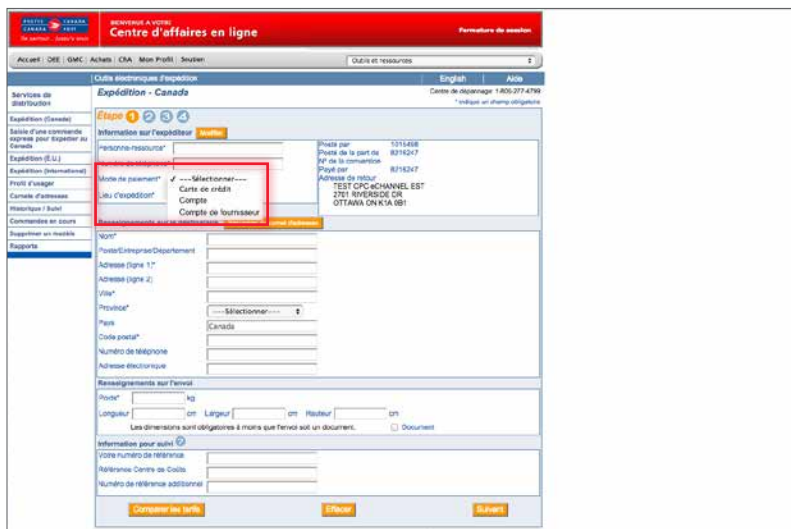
POSTES CANADA CANADA POST

BIENVENUE À VOTRE
Centre d'affaires en ligne

Fermeture de session

Accueil | DEE | GMC | Achats | CRA | Mon Profil | Soutien

Outils et ressources

Outils électroniques d'expédition

English | Aide

Services de distribution

Expédition (Canada)
Saisie d'une commande express pour Expédier au Canada
Expédition (É.-U.)
Expédition (International)
Profil d'usager
Carnets d'adresses
Historique / Suivi
Commandes en cours
Supprimer un modèle
Rapports

Expédition - Canada

Centre de dépannage 1-800-277-4799
* indique un champ obligatoire

Étape 1 2 3 4

Information sur l'expéditeur Modifier

Personne-ressource*
Numéro de téléphone
Mode de paiement*
Lieu d'expédition*

✓ ---Sélectionner---
Carte de crédit
Compte
Compte de fournisseur

Posté par 1015458
Posté de la part de 8216247
Nº de la convention
Payé par 8216247
Adresse de retour
TEST CPC eCHANNEL EST
2701 RIVERSIDE DR
OTTAWA ON K1A 0B1

Renseignements sur le destinataire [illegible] Carnet d'adresses

Nom*
Poste/Entreprise/Département
Adresse (ligne 1)*
Adresse (ligne 2)
Ville*
Province* ---Sélectionner---
Pays Canada
Code postal*
Numéro de téléphone
Adresse électronique

Renseignements sur l'envoi

Poids* kg
Longueur cm Largeur cm Hauteur cm
Les dimensions sont obligatoires à moins que l'envoi soit un document. Document

Information pour suivi

Votre numéro de référence
Référence Centre de Coûts
Numéro de référence additionnel

Comparer les tarifs Effacer Suivant